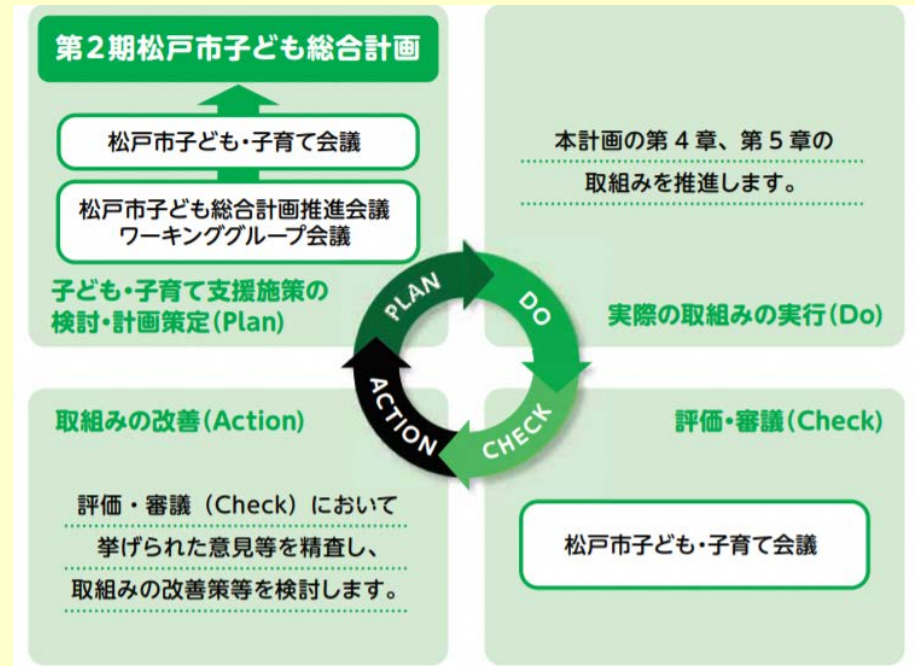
第2期松戸市子ども総合計画

松戸市子ども・子育て会議

松戸市子ども総合計画推進会議
ワーキンググループ会議

子ども・子育て支援施策の検討・計画策定(Plan)

本計画の第 4 章、第 5 章の取組みを推進します。

実際の取組みの実行(Do)

PLAN

DO

CHECK

ACTION

取組みの改善(Action)

評価・審議(Check)

評価・審議（Check）において挙げられた意見等を精査し、取組みの改善策等を検討します。

松戸市子ども・子育て会議